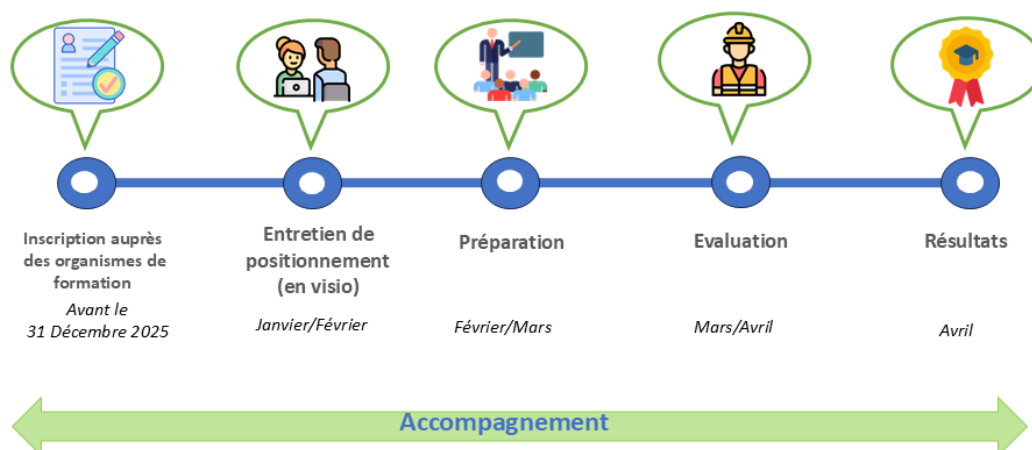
Inscription auprès des organismes de formation
Avant le
31 Décembre 2025

Entretien de positionnement
(en visio)
Janvier/Février

Préparation
Février/Mars

Evaluation
Mars/Avril

Résultats
Avril

Accompagnement